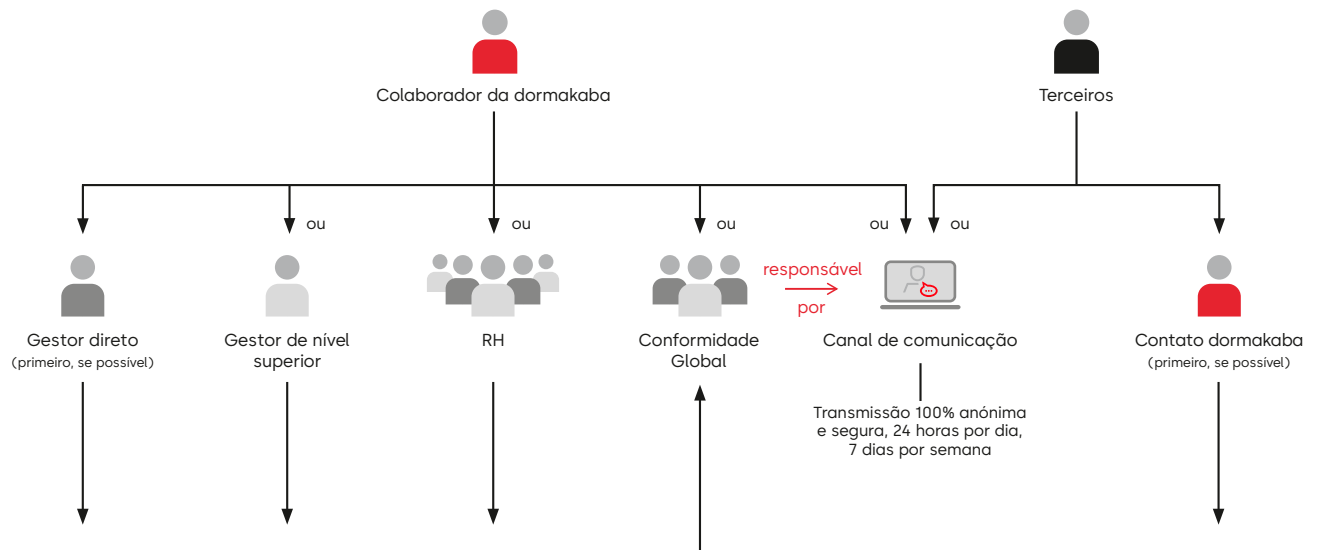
Colaborador da dormakaba

Terceiros

ou

ou

ou

ou

ou

Gestor direto
(primeiro, se possível)

Gestor de nível superior

RH

Conformidade Global

responsável por

Canal de comunicação

Transmissão 100% anónima e segura, 24 horas por dia, 7 dias por semana

Contato dormakaba
(primeiro, se possível)